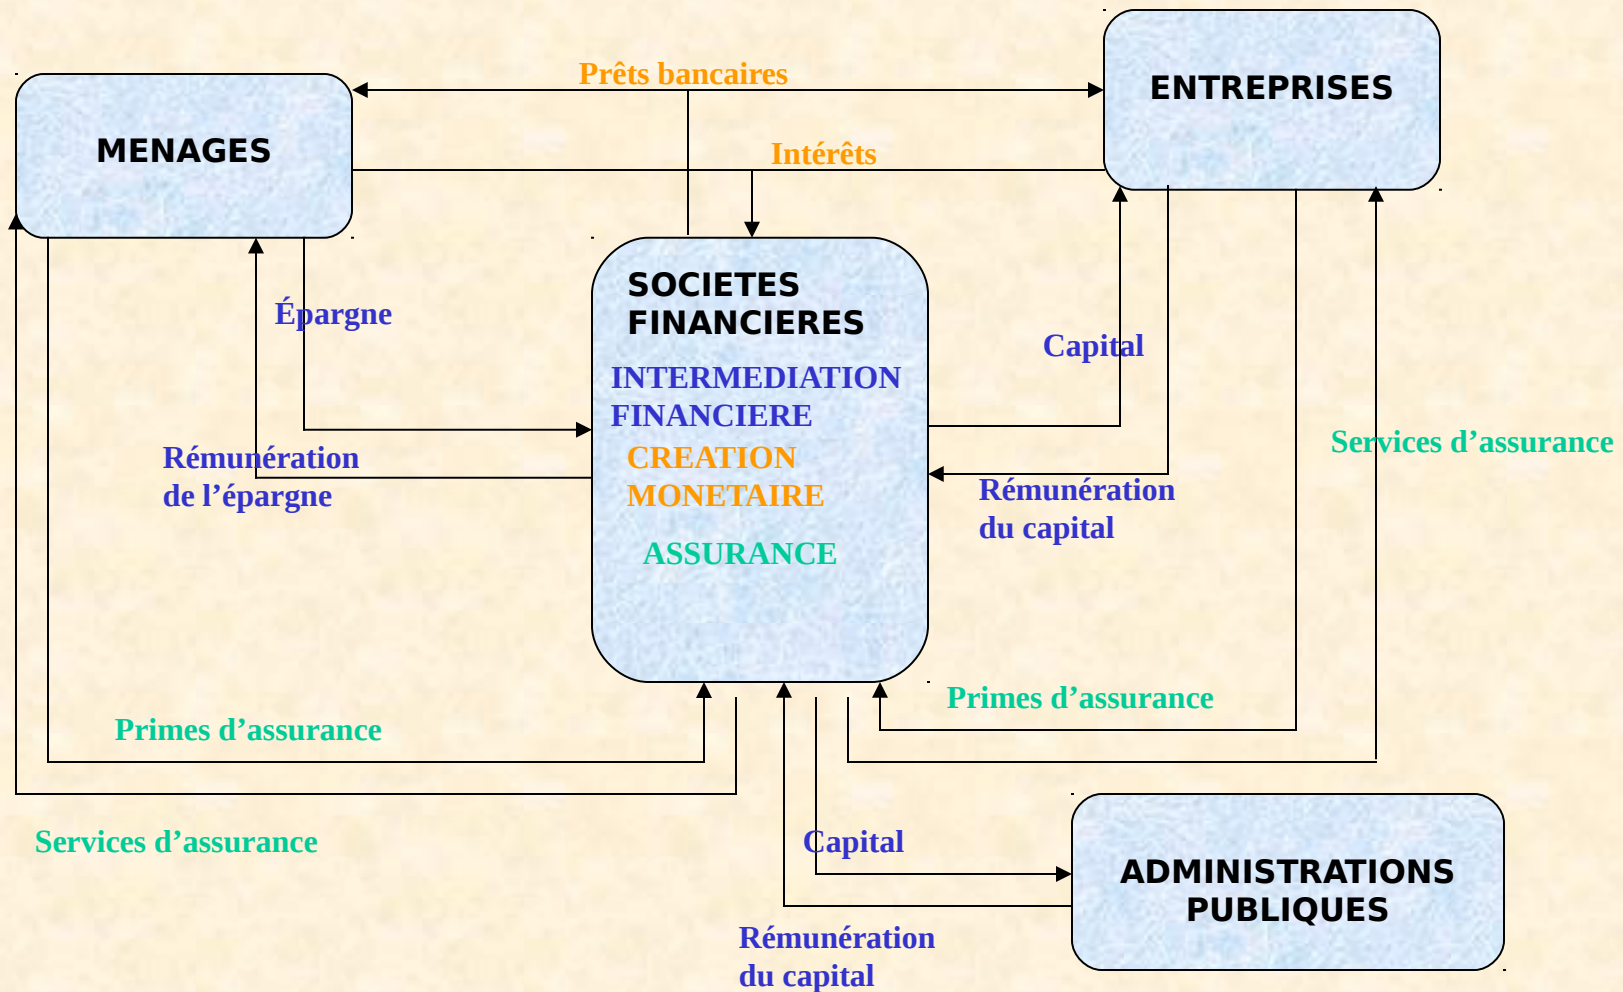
Prêts bancaires

ENTREPRISES

MENAGES

Intérêts

SOCIETES FINANCIERES

INTERMEDIATION FINANCIERE

CREATION MONETAIRE

ASSURANCE

Épargne

Capital

Services d'assurance

Rémunération de l'épargne

Rémunération du capital

Primes d'assurance

Primes d'assurance

Services d'assurance

Capital

ADMINISTRATIONS PUBLIQUES

Rémunération du capital